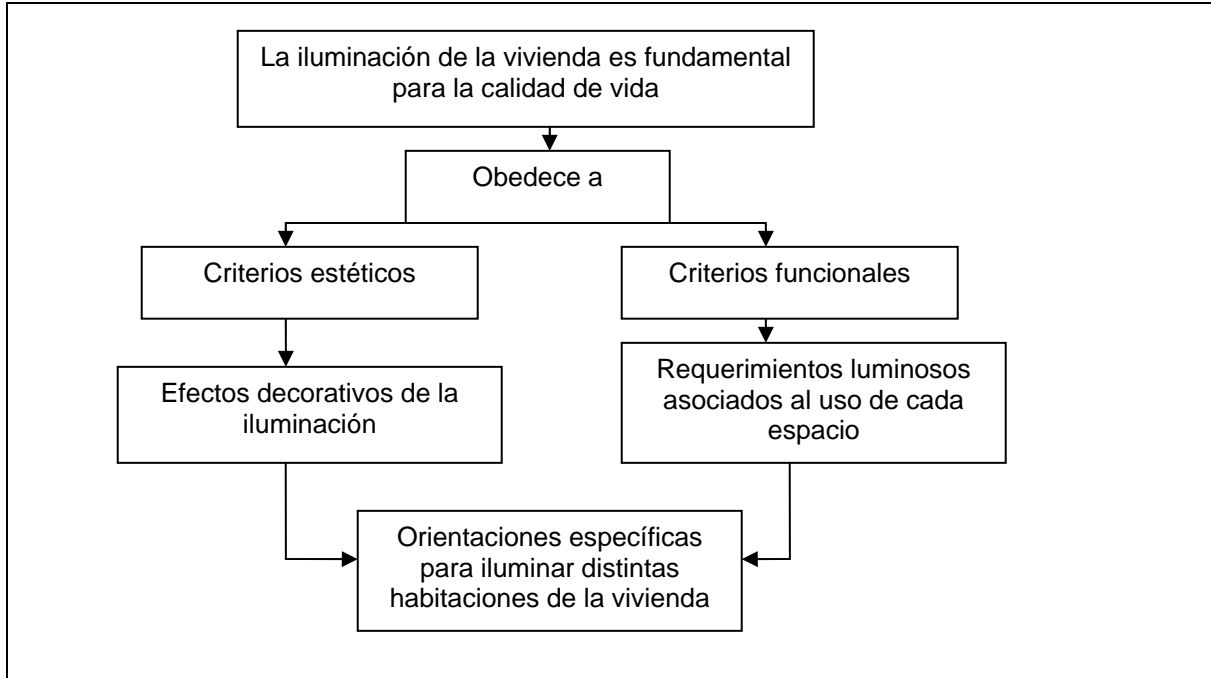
La iluminación de la vivienda es fundamental para la calidad de vida

Obedece a

Criterios estéticos

Criterios funcionales

Efectos decorativos de la iluminación

Requerimientos luminosos asociados al uso de cada espacio

Orientaciones específicas para iluminar distintas habitaciones de la vivienda